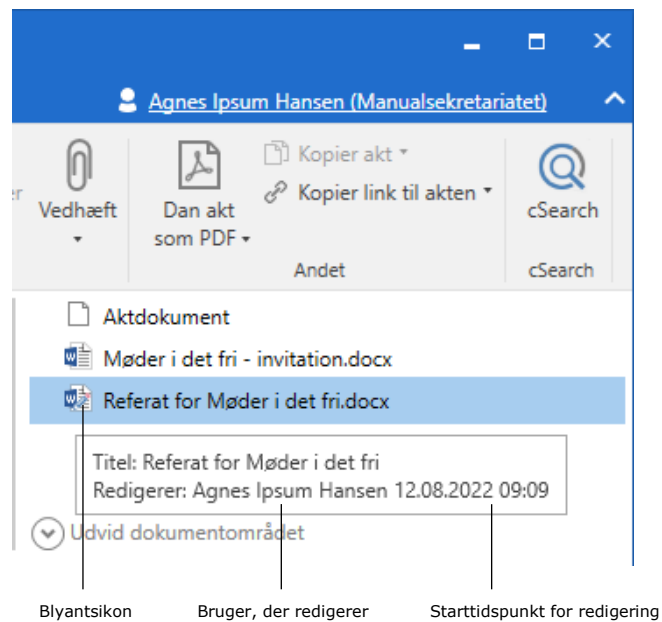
Agnes Ipsum Hansen (Manualsekretariatet)

er

Vedhæft

Dan akt som PDF

Kopier akt

Kopier link til akten

Andet

cSearch

cSearch

Aktdokument

Møder i det fri - invitation.docx

Referat for Møder i det fri.docx

Titel: Referat for Møder i det fri
Redigerer: Agnes Ipsum Hansen 12.08.2022 09:09

Udvid dokumentområdet

Blyantsikon

Bruger, der redigerer

Starttidspunkt for redigering